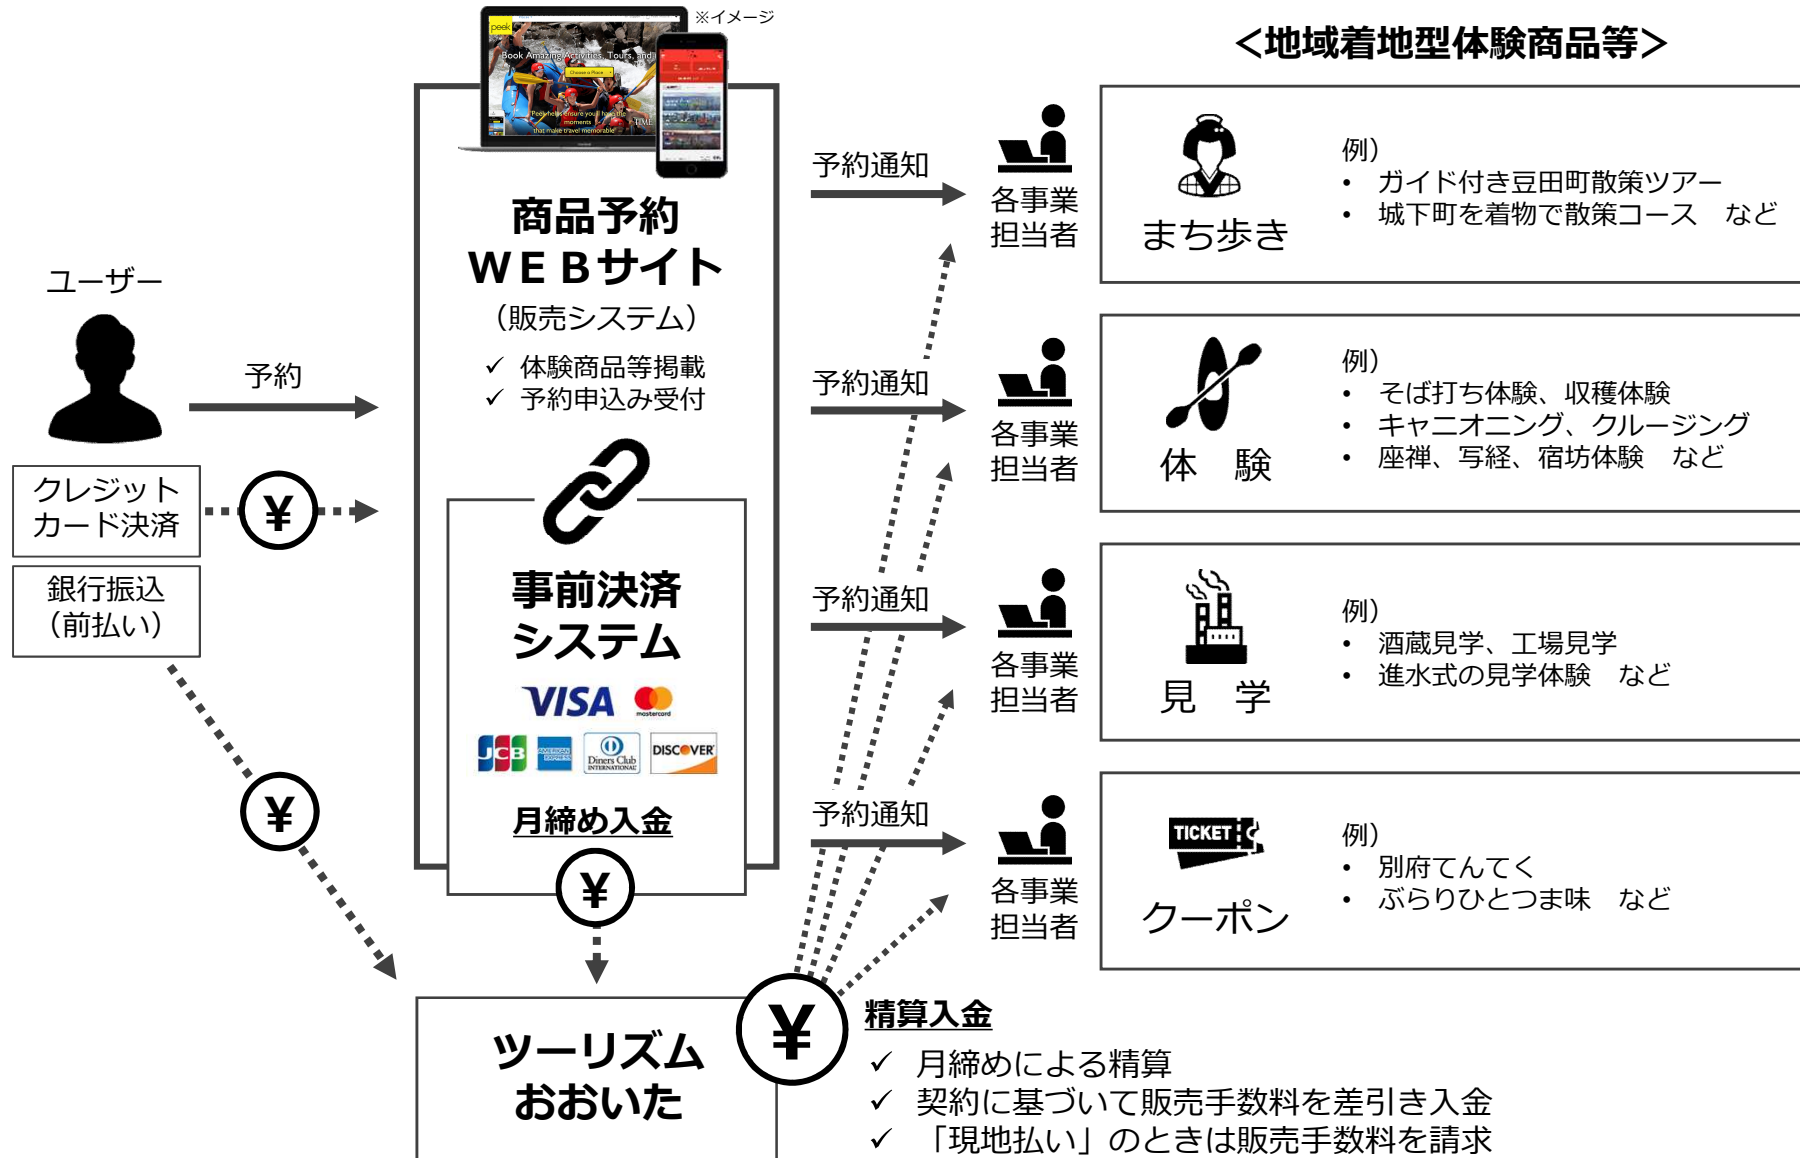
※イメージ

peek
Book Amazing Activities, Tours, and
Choose a Place
Peek helps ensure you have the moments that make travel memorable
TIME

<地域着地型体験商品等>

ユーザー

予約

クレジットカード決済

¥

銀行振込（前払い）

¥

商品予約
ＷＥＢサイト
（販売システム）
✓ 体験商品等掲載
✓ 予約申込み受付

事前決済システム

VISA
mastercard
JCB
AMERICAN EXPRESS
Diners Club INTERNATIONAL
DISCOVER

月締め入金

¥

ツーリズムおおいた

¥

精算入金
✓ 月締めによる精算
✓ 契約に基づいて販売手数料を差引き入金
✓ 「現地払い」のときは販売手数料を請求

予約通知
各事業担当者

まち歩き
例）
• ガイド付き豆田町散策ツアー
• 城下町を着物で散策コース　など

予約通知
各事業担当者

体　験
例）
• そば打ち体験、収穫体験
• キャニオニング、クルージング
• 座禅、写経、宿坊体験　など

予約通知
各事業担当者

見　学
例）
• 酒蔵見学、工場見学
• 進水式の見学体験　など

予約通知
各事業担当者

TICKET
クーポン
例）
• 別府てんてく
• ぶらりひとつま味　など